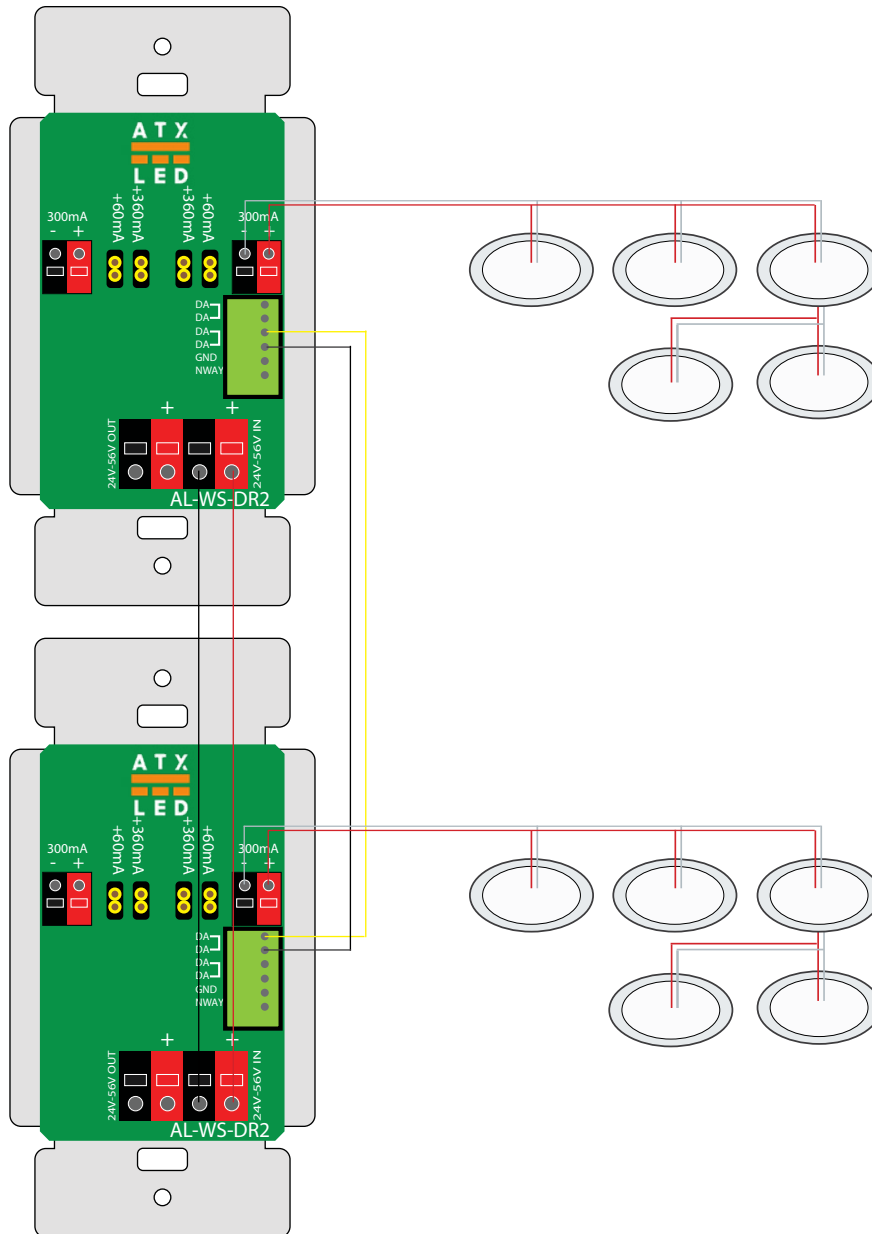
ATX
LED

300mA
- +
+60mA
+360mA
+360mA
+60mA
300mA
- +

DA
DA
DA
DA
GND
NWAY

+
+
24V-56V OUT
24V-56V IN
AL-WS-DR2

ATX
LED

300mA
- +
+60mA
+360mA
+360mA
+60mA
300mA
- +

DA
DA
DA
DA
GND
NWAY

+
+
24V-56V OUT
24V-56V IN
AL-WS-DR2